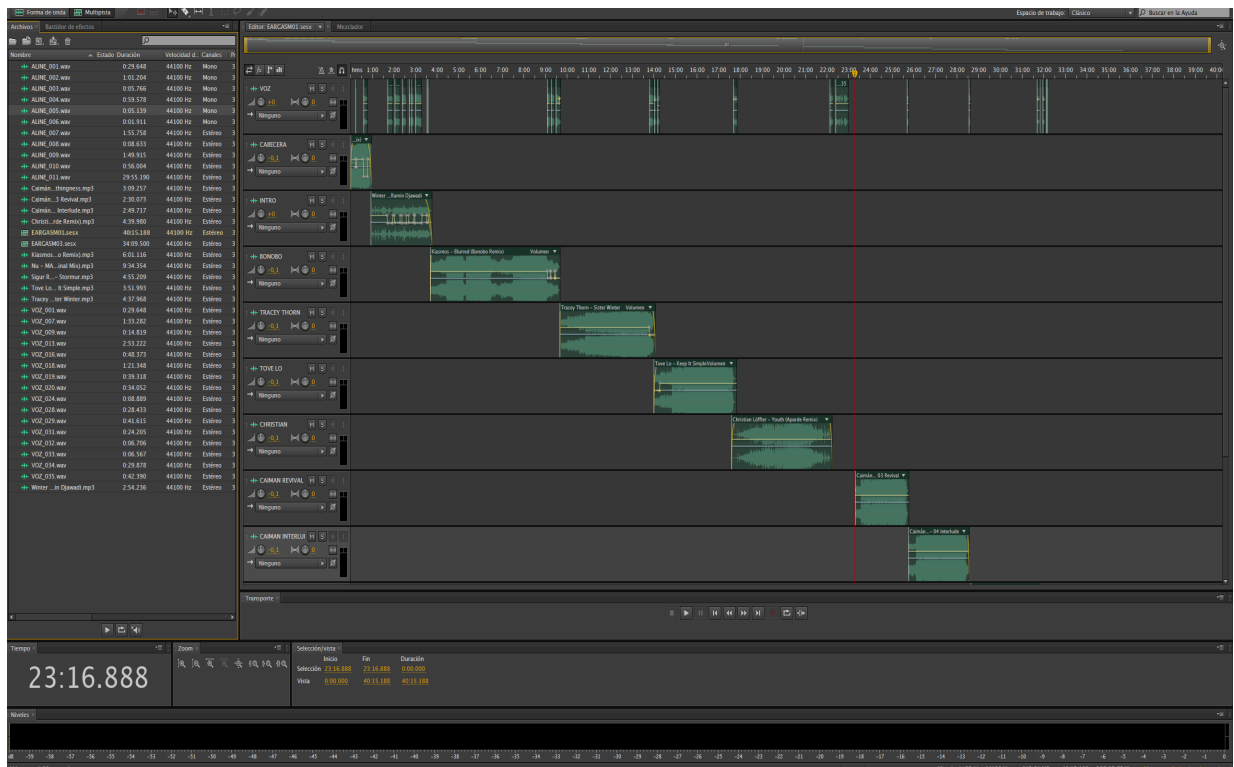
Forma de onda  Multipista

Espacio de trabajo: Clásico  Buscar en la Ayuda

Archivos  Rastreador de efectos

| Nombre | Estado | Duración | Velocidad d... | Canales |
|---|---|---|---|---|
| ALINE_001.wav | | 0:29.648 | 44100 Hz | Mono |
| ALINE_002.wav | | 1:01.204 | 44100 Hz | Mono |
| ALINE_003.wav | | 0:05.766 | 44100 Hz | Mono |
| ALINE_004.wav | | 0:59.578 | 44100 Hz | Mono |
| ALINE_005.wav | | 0:05.139 | 44100 Hz | Mono |
| ALINE_006.wav | | 0:01.911 | 44100 Hz | Mono |
| ALINE_007.wav | | 1:55.758 | 44100 Hz | Estéreo |
| ALINE_008.wav | | 0:08.633 | 44100 Hz | Estéreo |
| ALINE_009.wav | | 1:49.915 | 44100 Hz | Estéreo |
| ALINE_010.wav | | 0:56.004 | 44100 Hz | Estéreo |
| ALINE_011.wav | | 29:55.190 | 44100 Hz | Estéreo |
| Caimán....thingness.mp3 | | 3:09.257 | 44100 Hz | Estéreo |
| Caimán....3 Revival.mp3 | | 2:30.073 | 44100 Hz | Estéreo |
| Caimán... Interlude.mp3 | | 2:49.717 | 44100 Hz | Estéreo |
| Christi....rde Remix).mp3 | | 4:39.980 | 44100 Hz | Estéreo |
| EARCASM01.sesx | | 40:15.188 | 44100 Hz | Estéreo |
| EARCASM03.sesx | | 34:09.500 | 44100 Hz | Estéreo |
| Kiasmos....o Remix).mp3 | | 6:01.116 | 44100 Hz | Estéreo |
| Nu – MA....inal Mix).mp3 | | 9:34.354 | 44100 Hz | Estéreo |
| Sigur R... – Stormur.mp3 | | 4:55.209 | 44100 Hz | Estéreo |
| Tove Lo... It Simple.mp3 | | 3:51.993 | 44100 Hz | Estéreo |
| Tracey ....ter Winter.mp3 | | 4:37.968 | 44100 Hz | Estéreo |
| VOZ_001.wav | | 0:29.648 | 44100 Hz | Estéreo |
| VOZ_007.wav | | 1:33.282 | 44100 Hz | Estéreo |
| VOZ_009.wav | | 0:14.819 | 44100 Hz | Estéreo |
| VOZ_013.wav | | 2:53.222 | 44100 Hz | Estéreo |
| VOZ_016.wav | | 0:48.373 | 44100 Hz | Estéreo |
| VOZ_018.wav | | 1:21.348 | 44100 Hz | Estéreo |
| VOZ_019.wav | | 0:39.318 | 44100 Hz | Estéreo |
| VOZ_020.wav | | 0:34.052 | 44100 Hz | Estéreo |
| VOZ_024.wav | | 0:08.889 | 44100 Hz | Estéreo |
| VOZ_028.wav | | 0:28.433 | 44100 Hz | Estéreo |
| VOZ_029.wav | | 0:41.615 | 44100 Hz | Estéreo |
| VOZ_031.wav | | 0:24.205 | 44100 Hz | Estéreo |
| VOZ_032.wav | | 0:06.706 | 44100 Hz | Estéreo |
| VOZ_033.wav | | 0:06.567 | 44100 Hz | Estéreo |
| VOZ_034.wav | | 0:29.878 | 44100 Hz | Estéreo |
| VOZ_035.wav | | 0:42.390 | 44100 Hz | Estéreo |
| Winter ....in Djawadi.mp3 | | 2:54.236 | 44100 Hz | Estéreo |

Editor: EARCASM01.sesx  Mezclador

hms 1:00 2:00 3:00 4:00 5:00 6:00 7:00 8:00 9:00 10:00 11:00 12:00 13:00 14:00 15:00 16:00 17:00 18:00 19:00 20:00 21:00 22:00 23:00 24:00 25:00 26:00 27:00 28:00 29:00 30:00 31:00 32:00 33:00 34:00 35:00 36:00 37:00 38:00 39:00 40:00

VOZ M S +0 Ninguno
CABECERA M S -0,1 Ninguno
INTRO M S +0 Ninguno
Winter ...Ramin Djawadi
BONOBO M S +0 Ninguno
Kiasmos – Blurred (Bonobo Remix) Volumen
TRACEY THORN M S -0,1 Ninguno
Tracey Thorn – Sister Winter Volumen
TOVE LO M S -0,1 Ninguno
Tove Lo – Keep It Simple Volumen
CHRISTIAN M S -0,1 Ninguno
Christian Löffler – Youth (Aparde Remix)
CAIMAN REVIVAL M S -0,1 Ninguno
Caimán... 03 Revival
CAIMAN INTERLU M S -0,1 Ninguno
Caimán... 04 Interlude

Transporte

Tiempo
23:16.888

Zoom

Selección/vista
| | Inicio | Fin | Duración |
|---|---|---|---|
| Selección | 23:16.888 | 23:16.888 | 0:00.000 |
| Vista | 0:00.000 | 40:15.188 | 40:15.188 |

Niveles
dB -59 -58 -57 -56 -55 -54 -53 -52 -51 -50 -49 -48 -47 -46 -45 -44 -43 -42 -41 -40 -39 -38 -37 -36 -35 -34 -33 -32 -31 -30 -29 -28 -27 -26 -25 -24 -23 -22 -21 -20 -19 -18 -17 -16 -15 -14 -13 -12 -11 -10 -9 -8 -7 -6 -5 -4 -3 -2 -1 0